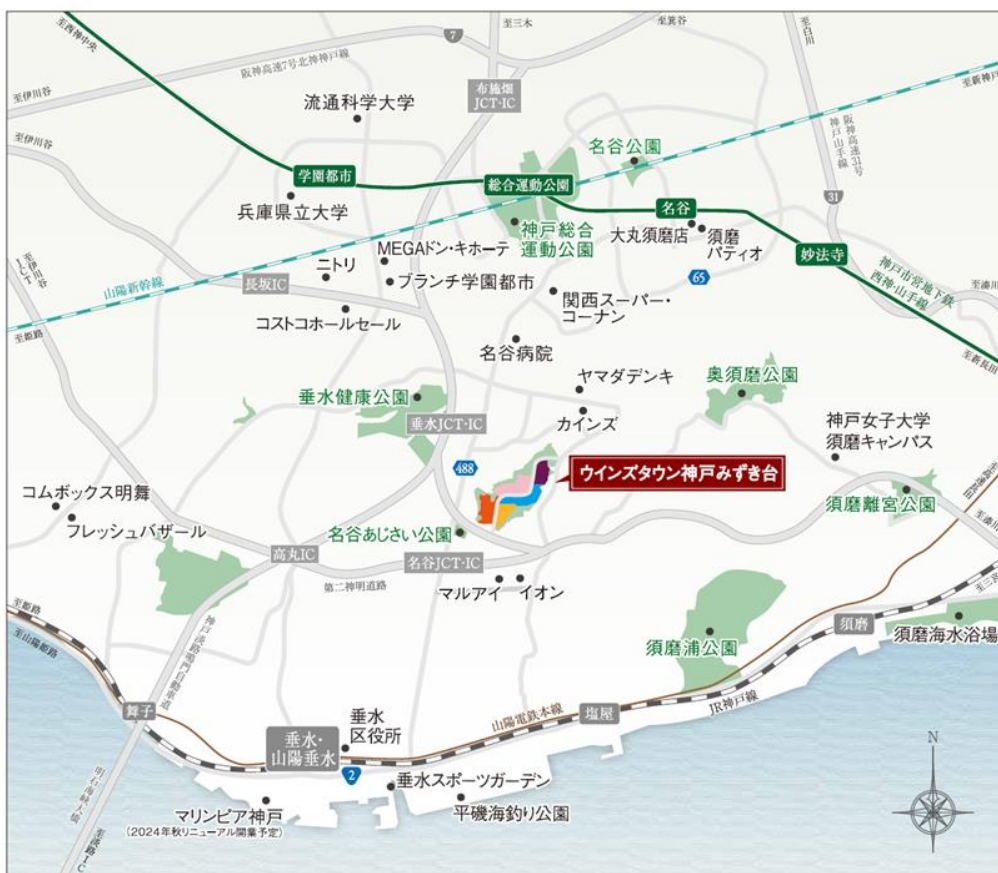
至西神中央
至三木
至箕谷
至白川
阪神高速7号北神戸線
至伊川谷
流通科学大学
布施畑 JCT·IC
至新神戸
至伊川谷
名谷公園
阪神高速31号 神戸山手線
学園都市
総合運動公園
兵庫県立大学
神戸総合運動公園
名谷
大丸須磨店
須磨パティオ
妙法寺
31
MEGAドン・キホーテ
ニトリ
ブランチ学園都市
65
神戸市営地下鉄 西神・山手線
山陽新幹線
長坂IC
関西スーパー・コーナン
コストコホールセール
至姫路
名谷病院
至長田
ヤマダデンキ
奥須磨公園
垂水健康公園
カインズ
垂水JCT·IC
神戸女子大学 須磨キャンパス
488
ウインズタウン神戸みずき台
コムボックス明舞
須磨離宮公園
フレッシュバザール
名谷あじさい公園
高丸IC
名谷JCT·IC
第二神明道路
マルアイ
イオン
須磨
須磨海水浴場
至姫路
至山陽姫路
須磨浦公園
舞子
山陽電鉄本線
塩屋
JR神戸線
垂水区役所
垂水・山陽垂水
2
垂水スポーツガーデン
マリンピア神戸 (2024年秋リニューアル開業予定)
平磯海釣り公園
N